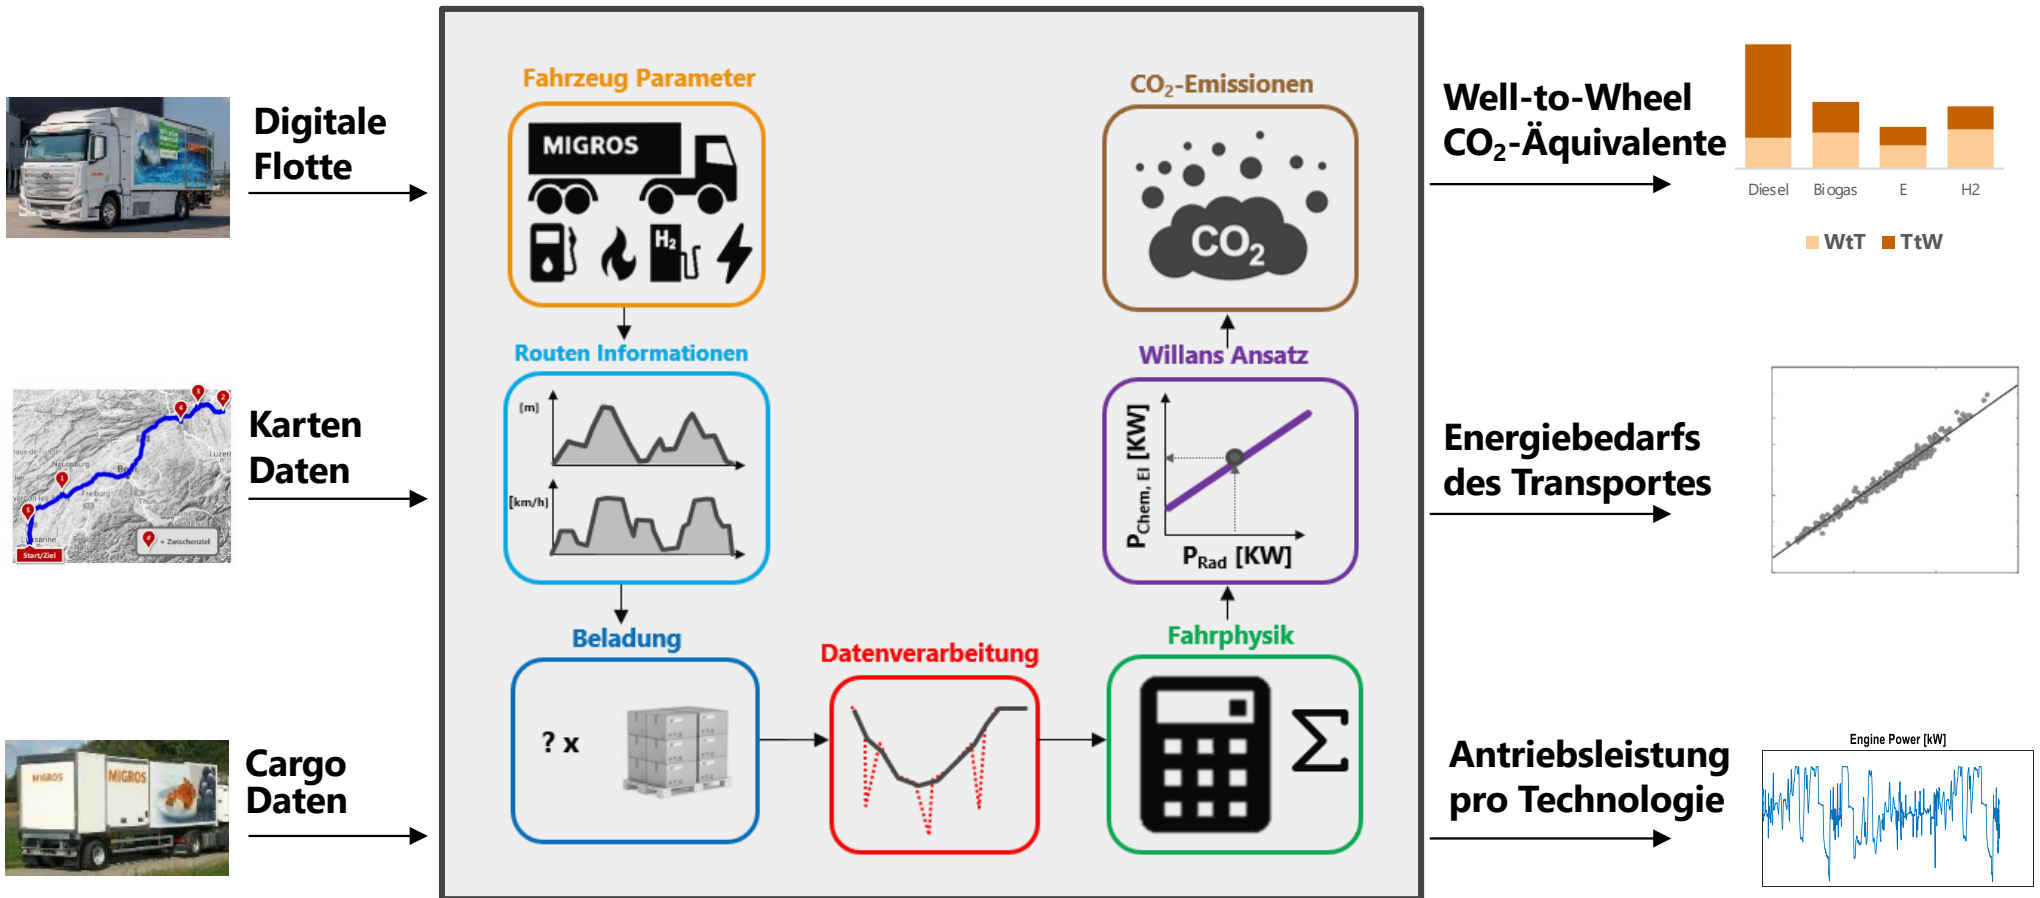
Digitale Flotte

Karten Daten

Cargo Daten

Fahrzeug Parameter

MIGROS

$H_2$

Routen Informationen

[m]

[km/h]

Beladung

? x

Datenverarbeitung

Fahrphysik

$\Sigma$

Willans Ansatz

$P_{Chem, El}$ [KW]

$P_{Rad}$ [KW]

$CO_2$-Emissionen

$CO_2$

Well-to-Wheel $CO_2$-Äquivalente

Diesel

Biogas

E

H2

WtT

TtW

Energiebedarfs des Transportes

Antriebsleistung pro Technologie

Engine Power [kW]